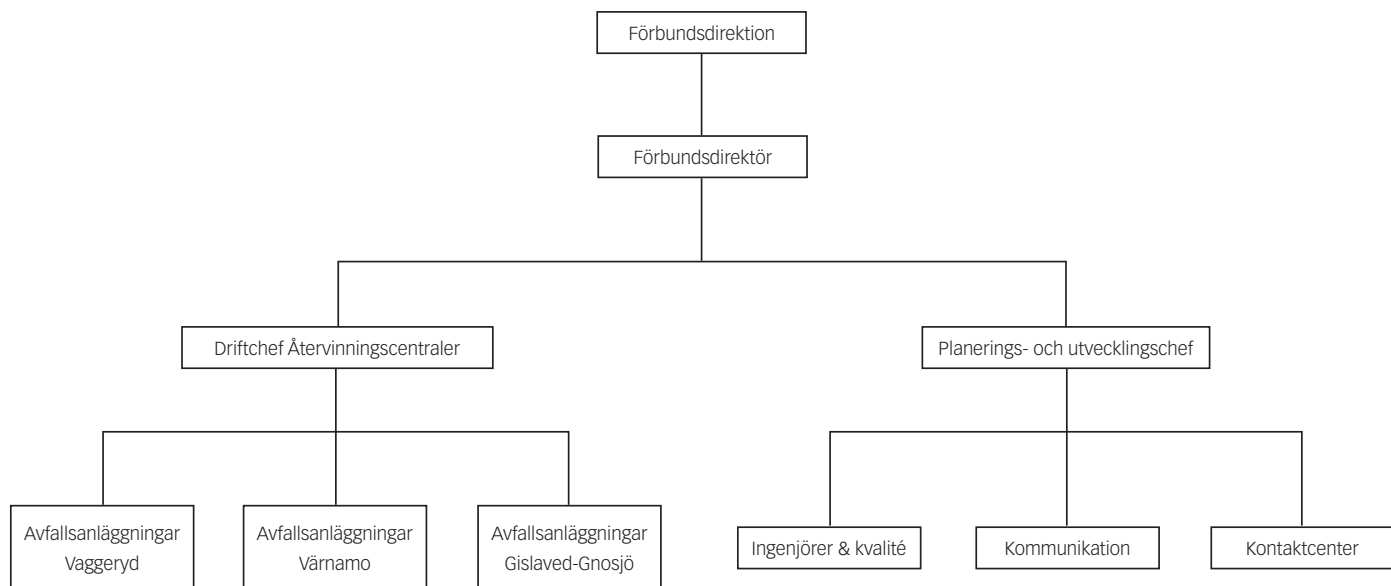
Förbundsdirektion

Förbundsdirektör

Driftchef Återvinningscentraler

Planerings- och utvecklingschef

Avfallsanläggningar Vaggeryd

Avfallsanläggningar Värnamo

Avfallsanläggningar Gislaved-Gnosjö

Ingenjörer & kvalité

Kommunikation

Kontaktcenter